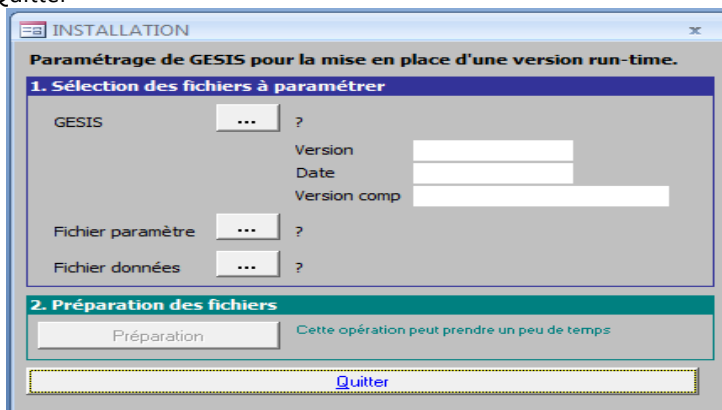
Quitter

INSTALLATION

x

Paramétrage de GESIS pour la mise en place d'une version run-time.

1. Sélection des fichiers à paramétrer

GESIS ... ?

Version

Date

Version comp

Fichier paramètre ... ?

Fichier données ... ?

2. Préparation des fichiers

Préparation

Cette opération peut prendre un peu de temps

Quitter